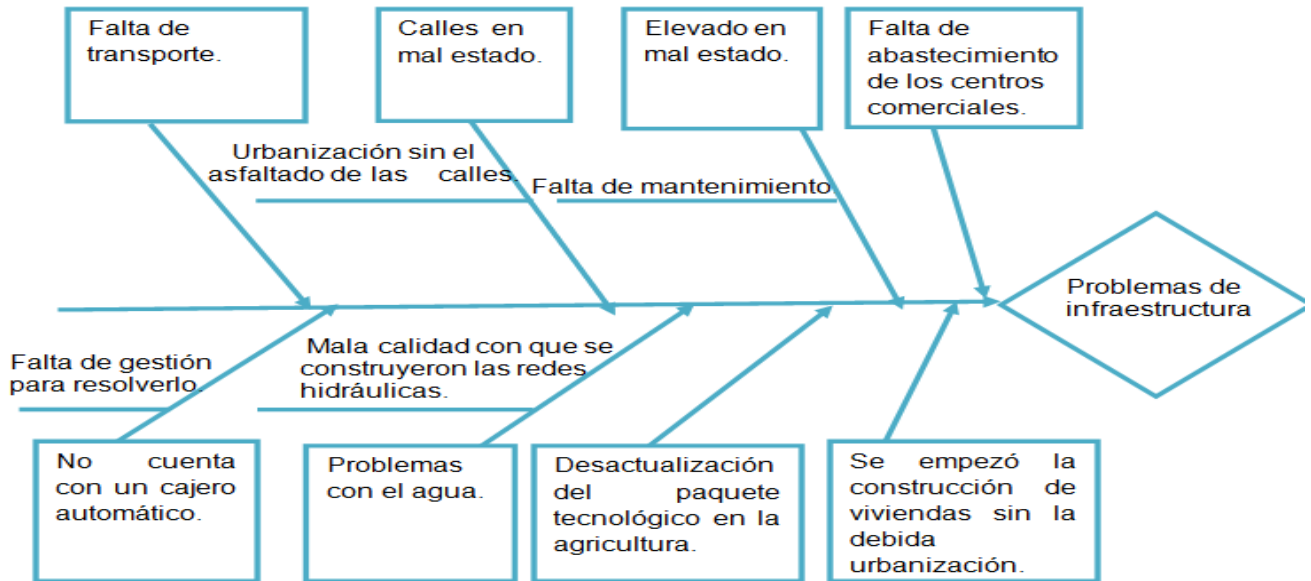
Falta de transporte.

Calles en mal estado.

Elevado en mal estado.

Falta de abastecimiento de los centros comerciales.

Urbanización sin el asfaltado de las calles.

Falta de mantenimiento

Problemas de infraestructura

Falta de gestión para resolverlo.

Mala calidad con que se construyeron las redes hidráulicas.

No cuenta con un cajero automático.

Problemas con el agua.

Desactualización del paquete tecnológico en la agricultura.

Se empezó la construcción de viviendas sin la debida urbanización.